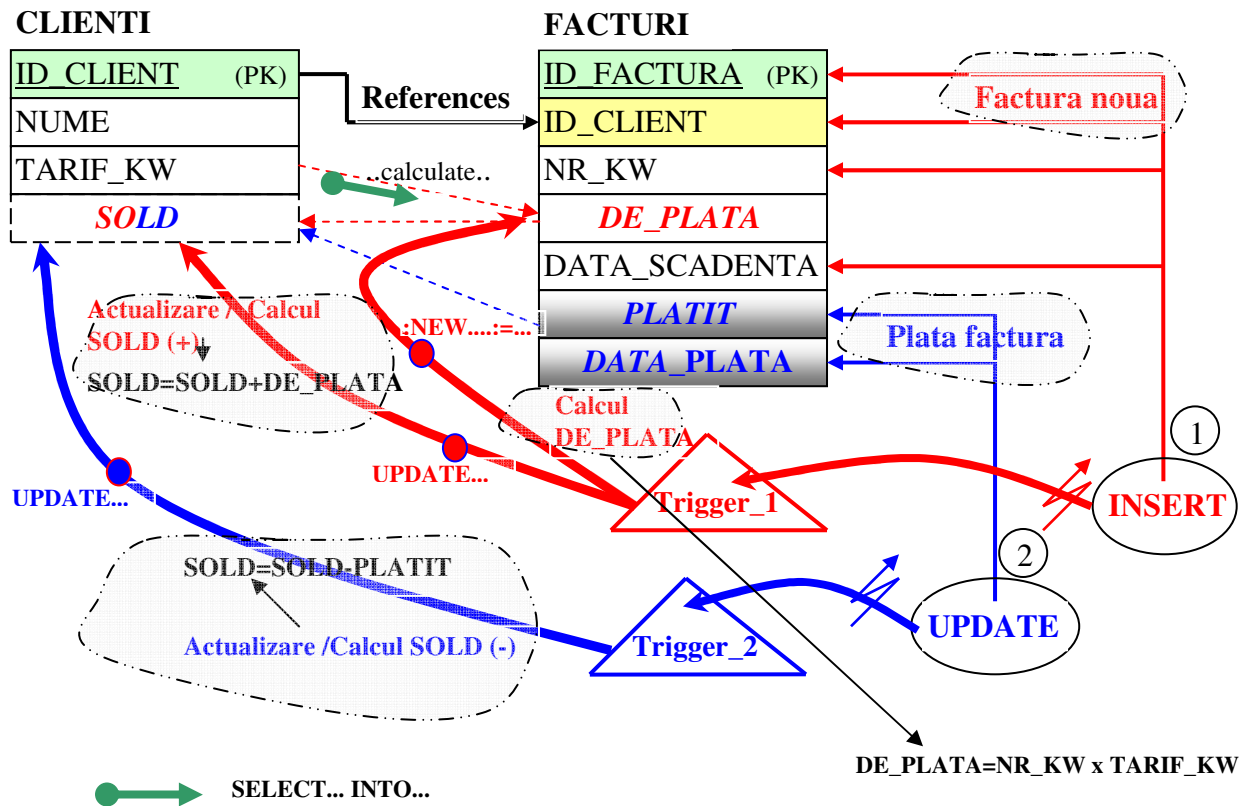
CLIENTI

| ID_CLIENT (PK) |
|---|
| NUME |
| TARIF_KW |
| SOLD |

References

FACTURI

| ID_FACTURA (PK) |
|---|
| ID_CLIENT |
| NR_KW |
| DE_PLATA |
| DATA_SCADENTA |
| PLATIT |
| DATA_PLATA |

Factura noua

..calculate..

Plata factura

Actualizare / Calcul SOLD (+)

SOLD=SOLD+DE_PLATA

:NEW....:=...

Calcul DE_PLATA

UPDATE...

UPDATE...

Trigger_1

1

INSERT

2

SOLD=SOLD-PLATIT

Actualizare /Calcul SOLD (-)

Trigger_2

UPDATE

DE_PLATA=NR_KW x TARIF_KW

SELECT... INTO...